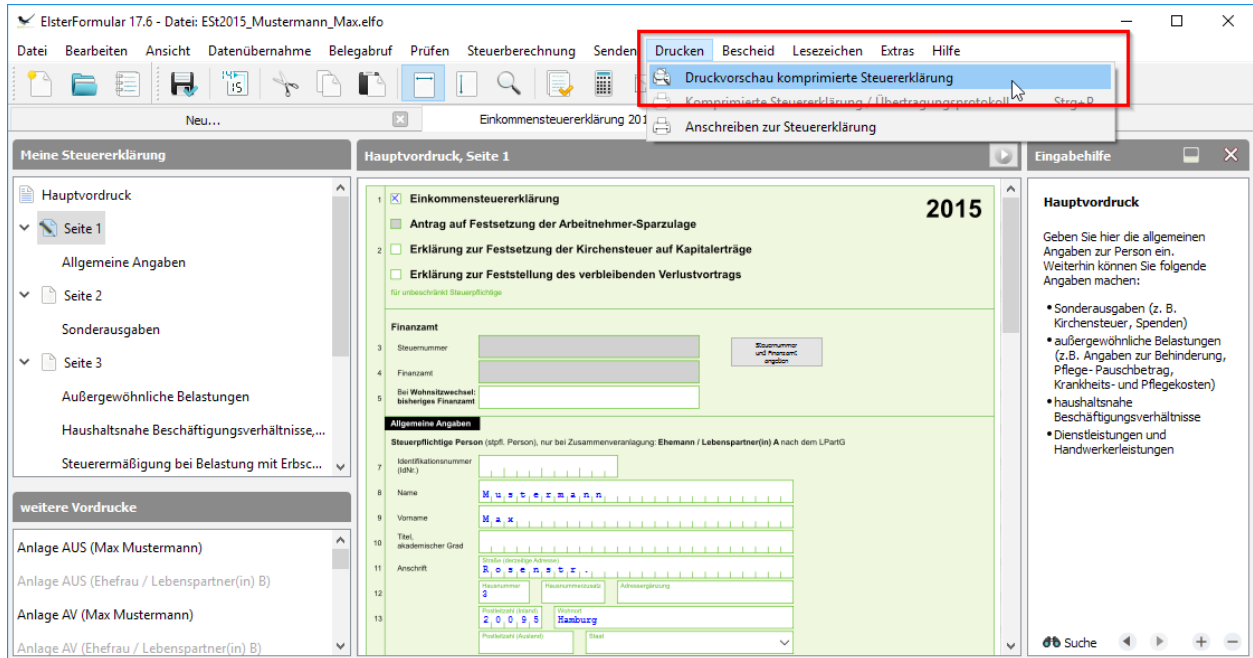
ElsterFormular 17.6 - Datei: ESt2015_Mustermann_Max.elfo

Datei Bearbeiten Ansicht Datenübernahme Belegabruf Prüfen Steuerberechnung Senden Drucken Bescheid Lesezeichen Extras Hilfe

Druckvorschau komprimierte Steuererklärung
Komprimierte Steuererklärung / Übertragungsprotokoll Strg+P
Anschreiben zur Steuererklärung

Neu... Einkommensteuererklärung 201

Meine Steuererklärung
Hauptvordruck
Seite 1
Allgemeine Angaben
Seite 2
Sonderausgaben
Seite 3
Außergewöhnliche Belastungen
Haushaltsnahe Beschäftigungsverhältnisse,...
Steuerermäßigung bei Belastung mit Erbsc...

weitere Vordrucke
Anlage AUS (Max Mustermann)
Anlage AUS (Ehefrau / Lebenspartner(in) B)
Anlage AV (Max Mustermann)
Anlage AV (Ehefrau / Lebenspartner(in) B)

Hauptvordruck, Seite 1

1 Einkommensteuererklärung
2015
Antrag auf Festsetzung der Arbeitnehmer-Sparzulage
2 Erklärung zur Festsetzung der Kirchensteuer auf Kapitalerträge
Erklärung zur Feststellung des verbleibenden Verlustvortrags
für unbeschränkt Steuerpflichtige

Finanzamt
3 Steuernummer
Steuernummer und Finanzamt angeben
4 Finanzamt
5 Bei Wohnsitzwechsel: bisheriges Finanzamt
Allgemeine Angaben
Steuerpflichtige Person (stpfl. Person), nur bei Zusammenveranlagung: Ehemann / Lebenspartner(in) A nach dem LPartG
7 Identifikationsnummer (IdNr.)
8 Name Mustermann
9 Vorname Max
10 Titel, akademischer Grad
11 Anschrift Straße (derzeitige Adresse) Rosenstr.
12 Hausnummer 3 Hausnummerzusatz Adressergänzung
13 Postleitzahl (Inland) 20095 Wohnort Hamburg
Postleitzahl (Ausland) Staat

Eingabehilfe
Hauptvordruck
Geben Sie hier die allgemeinen Angaben zur Person ein. Weiterhin können Sie folgende Angaben machen:
• Sonderausgaben (z. B. Kirchensteuer, Spenden)
• außergewöhnliche Belastungen (z.B. Angaben zur Behinderung, Pflege- Pauschbetrag, Krankheits- und Pflegekosten)
• haushaltsnahe Beschäftigungsverhältnisse
• Dienstleistungen und Handwerkerleistungen

Suche